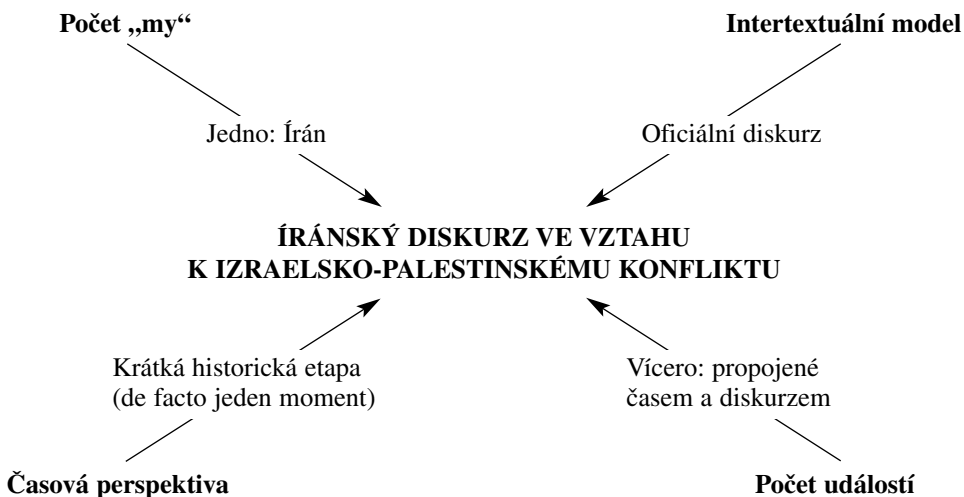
Počet „my“

Jedno: Írán

Intertextuální model

Oficiální diskurz

ÍRÁNSKÝ DISKURZ VE VZTAHU K IZRAELSKO-PALESTINSKÉMU KONFLIKTU

Krátká historická etapa (de facto jeden moment)

Časová perspektiva

Vícero: propojené časem a diskurzem

Počet událostí